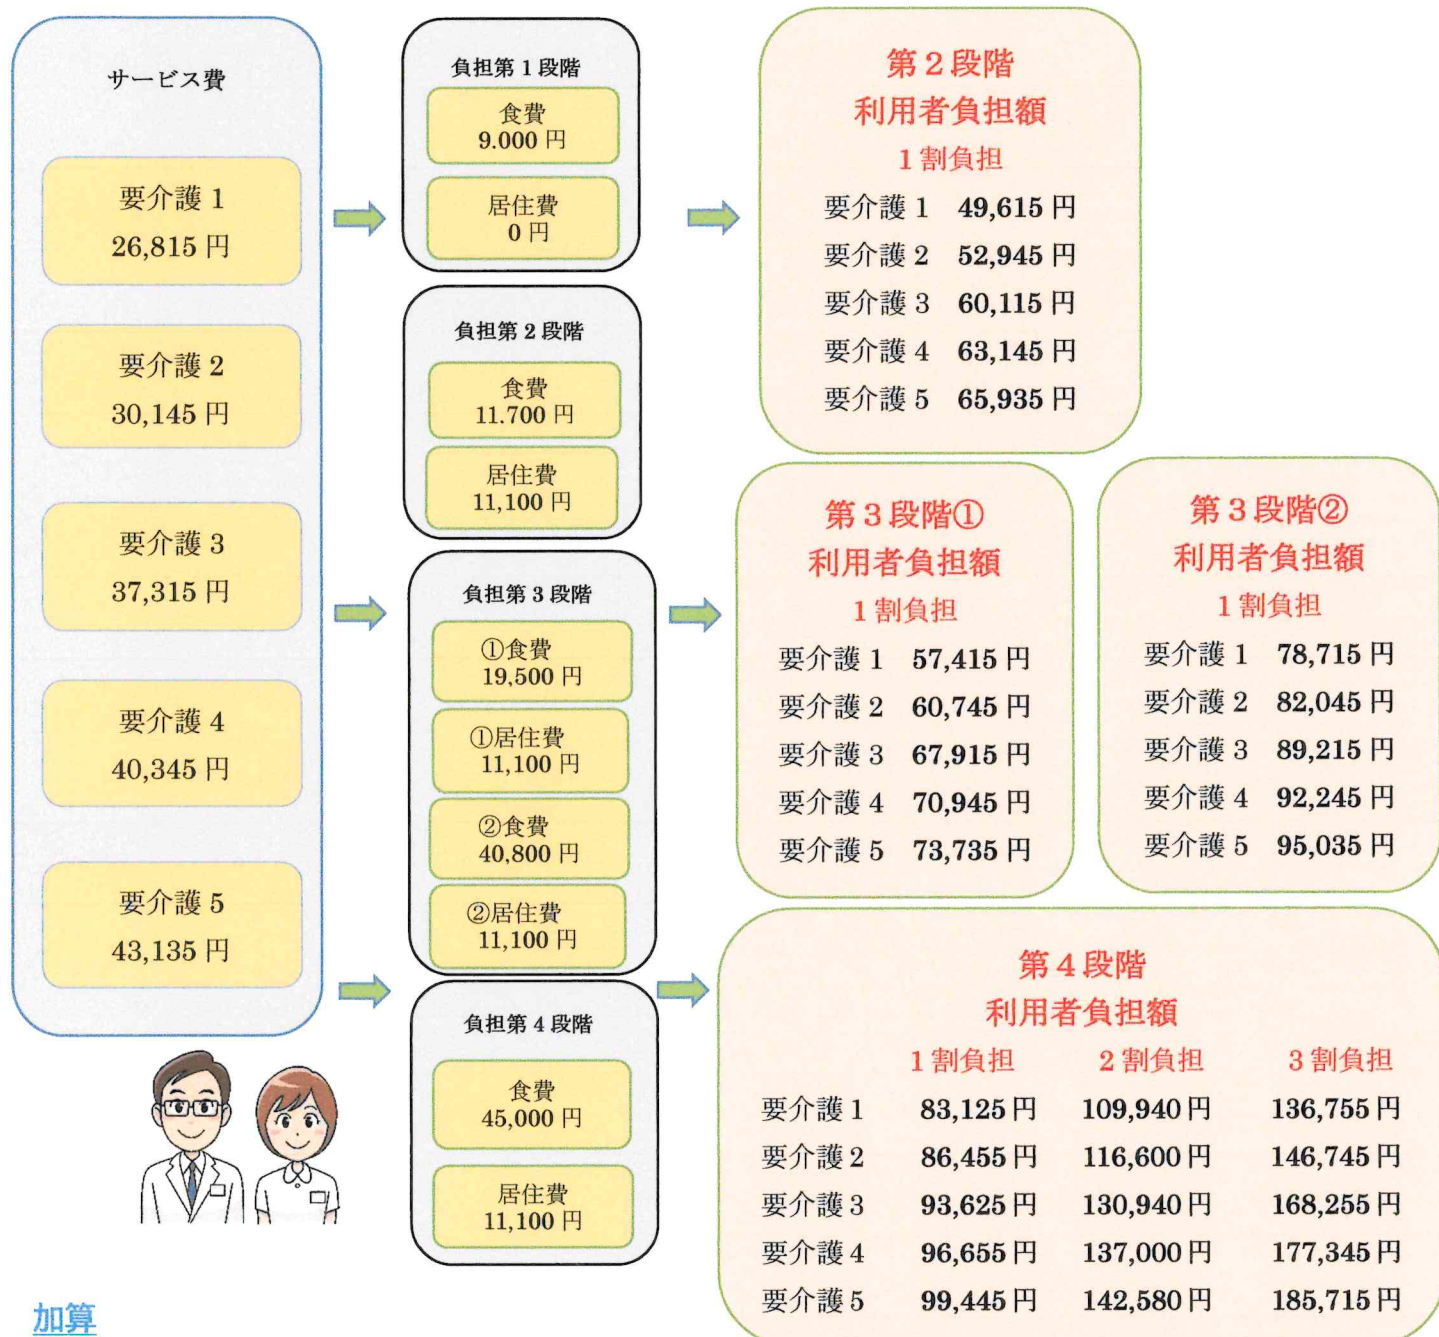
サービス費

要介護 1
26,815 円

要介護 2
30,145 円

要介護 3
37,315 円

要介護 4
40,345 円

要介護 5
43,135 円

負担第 1 段階

食費
9.000 円

居住費
0 円

負担第 2 段階

食費
11.700 円

居住費
11,100 円

負担第 3 段階

①食費
19,500 円

①居住費
11,100 円

②食費
40,800 円

②居住費
11,100 円

負担第 4 段階

食費
45,000 円

居住費
11,100 円

第 2 段階
利用者負担額
1 割負担

要介護 1 49,615 円
要介護 2 52,945 円
要介護 3 60,115 円
要介護 4 63,145 円
要介護 5 65,935 円

第 3 段階①
利用者負担額
1 割負担

要介護 1 57,415 円
要介護 2 60,745 円
要介護 3 67,915 円
要介護 4 70,945 円
要介護 5 73,735 円

第 3 段階②
利用者負担額
1 割負担

要介護 1 78,715 円
要介護 2 82,045 円
要介護 3 89,215 円
要介護 4 92,245 円
要介護 5 95,035 円

第 4 段階
利用者負担額

| | 1 割負担 | 2 割負担 | 3 割負担 |
|---|---|---|---|
| 要介護 1 | 83,125 円 | 109,940 円 | 136,755 円 |
| 要介護 2 | 86,455 円 | 116,600 円 | 146,745 円 |
| 要介護 3 | 93,625 円 | 130,940 円 | 168,255 円 |
| 要介護 4 | 96,655 円 | 137,000 円 | 177,345 円 |
| 要介護 5 | 99,445 円 | 142,580 円 | 185,715 円 |

加算